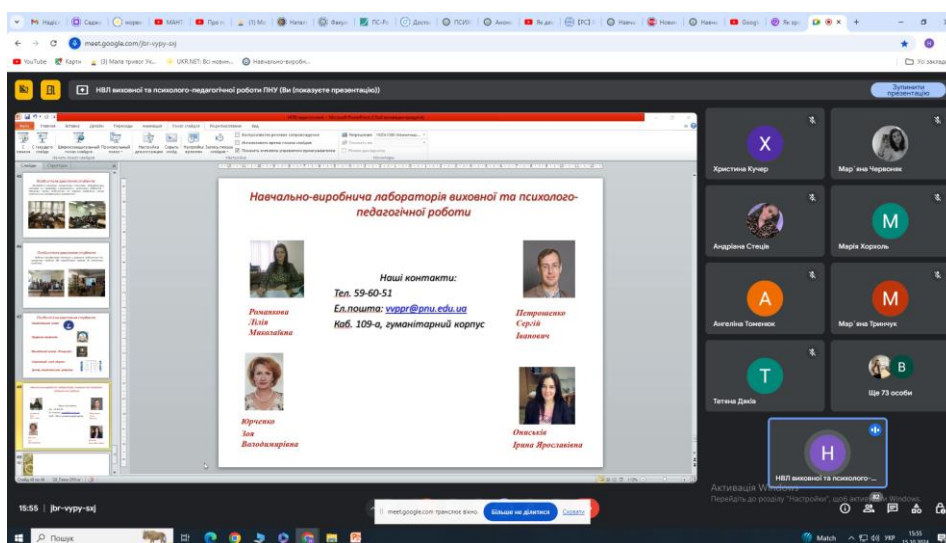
meet.google.com/jbr-vypy-sxj

YouTube Карти (3) Мапа тривог Ук... UKR.NET: Всі новин... Навчально-виробни...

Усі закладки

НВЛ виховної та психолого-педагогічної роботи ПНУ (Ви (показуєте презентацію))

Зупинити презентацію

Навчально-виробнича лабораторія виховної та психолого-педагогічної роботи

Наші контакти:

Тел. 59-60-51

Ел.пошта: vvppr@pnu.edu.ua

Каб. 109-а, гуманітарний корпус

Романкова Лілія Миколаївна

Петрошенко Сергій Іванович

Юрченко Зоя Володимирівна

Онисків Ірина Ярославівна

Христина Кучер

Мар`яна Червоняк

Андріана Стеців

Марія Хорколь

Ангеліна Томенюк

Мар`яна Тринчук

Тетяна Дяків

Ще 73 особи

НВЛ виховної та психолого-...

Активація Windows
Перейдіть до розділу "Настройки", щоб активувати Windows.

15:55 | jbr-vypy-sxj

meet.google.com транслює вікно. Більше не ділитися Сховати

Пошук

Match

УКР

15:55